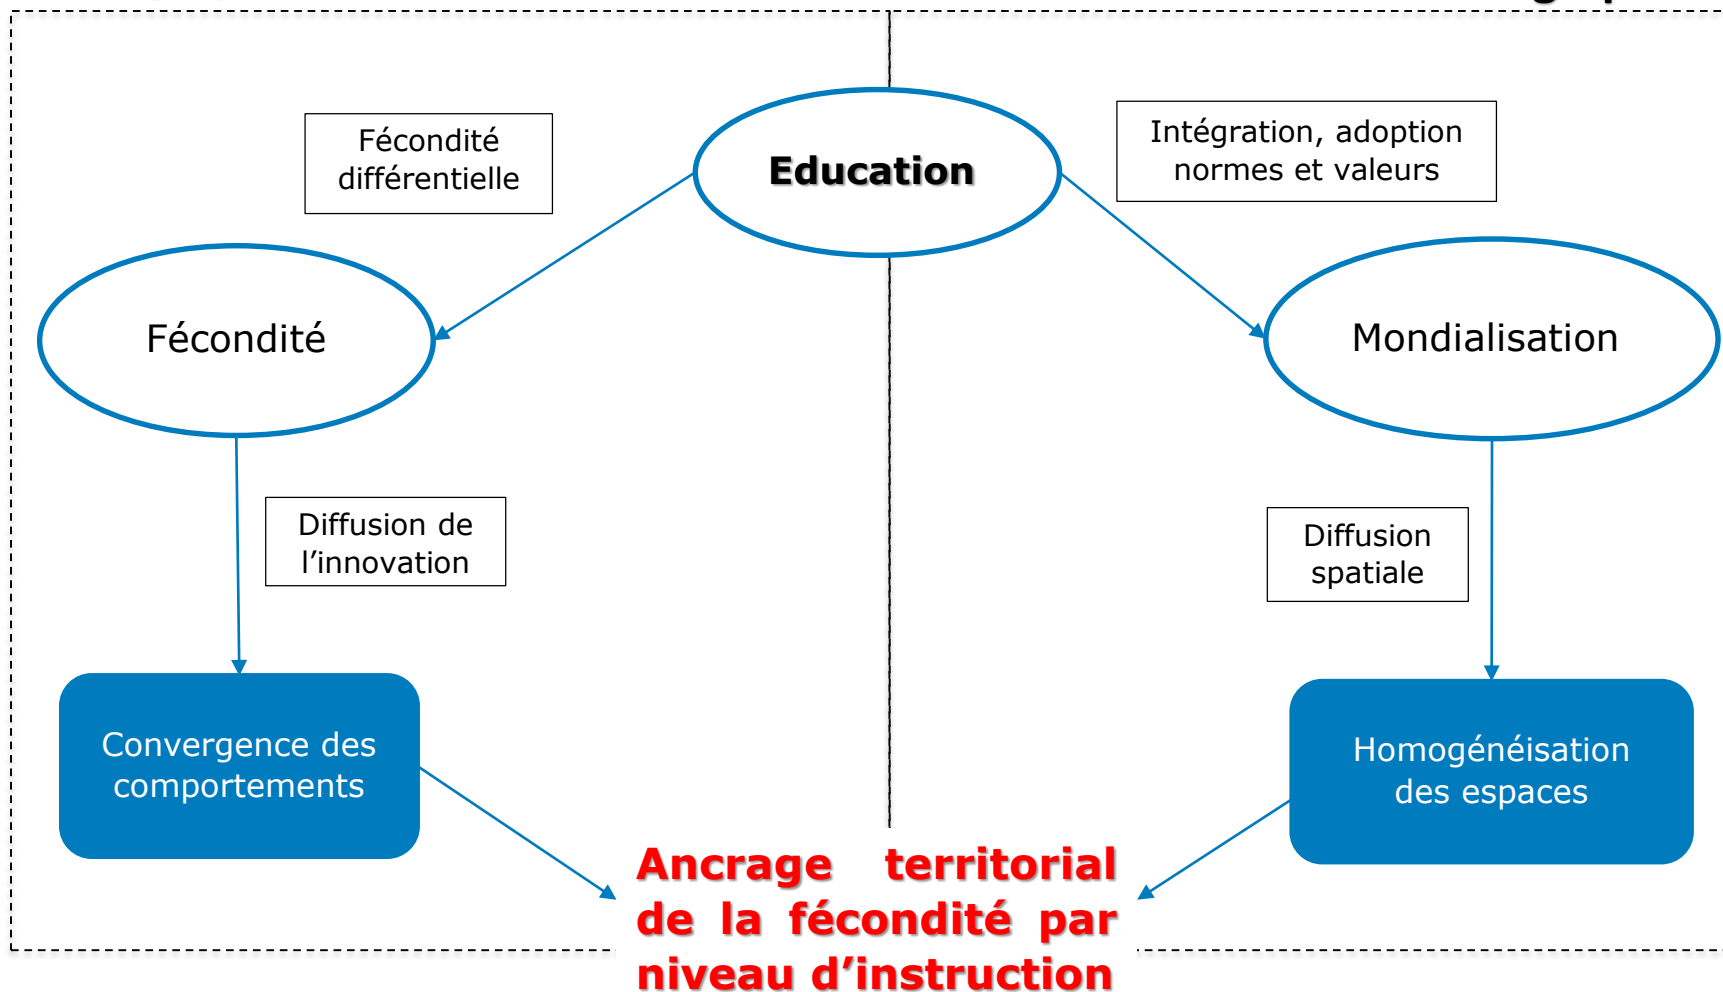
Fécondité différentielle

Education

Intégration, adoption normes et valeurs

Fécondité

Mondialisation

Diffusion de l'innovation

Diffusion spatiale

Convergence des comportements

Homogénéisation des espaces

Ancrage territorial de la fécondité par niveau d'instruction